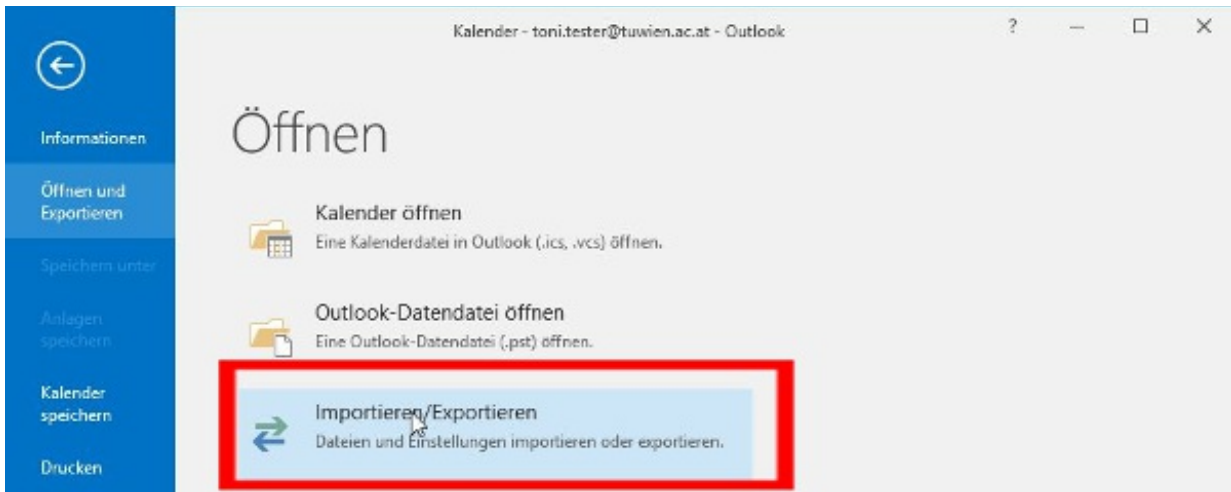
Kalender - toni.tester@tuwien.ac.at - Outlook

?

Informationen

Öffnen und Exportieren

Speichern unter

Anlagen speichern

Kalender speichern

Drucken

Öffnen

Kalender öffnen
Eine Kalenderdatei in Outlook (.ics, .vcs) öffnen.

Outlook-Datendatei öffnen
Eine Outlook-Datendatei (.pst) öffnen.

Importieren/Exportieren
Dateien und Einstellungen importieren oder exportieren.